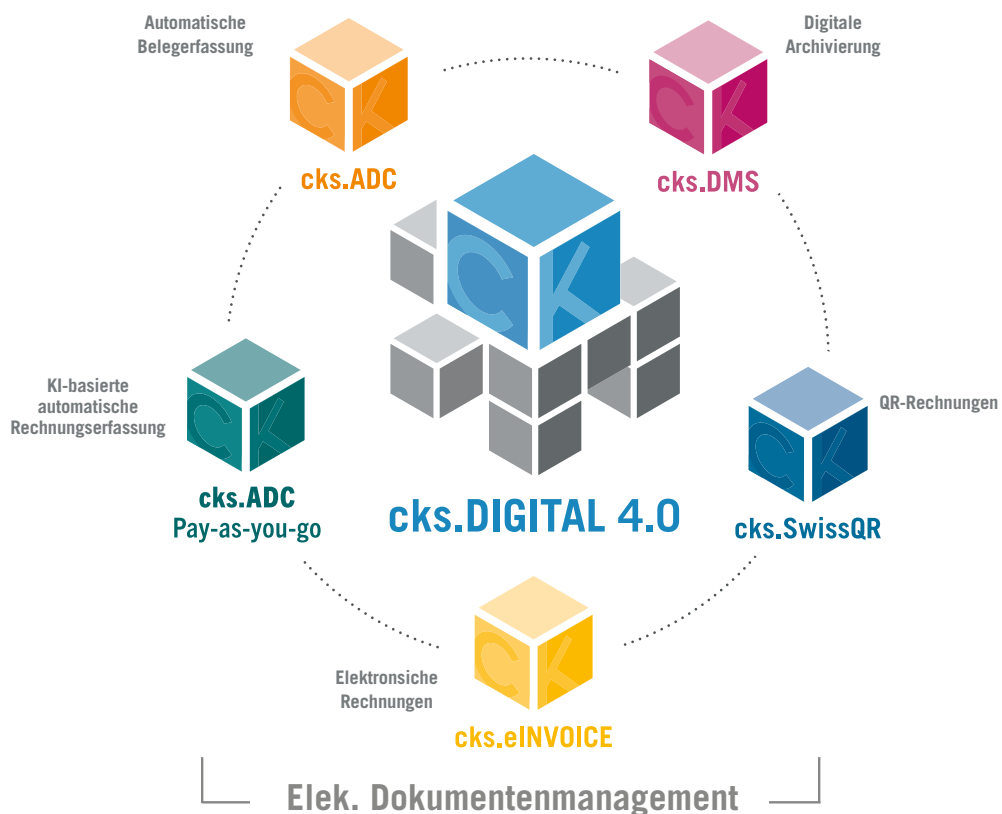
Automatische Belegerfassung

CK

cks.ADC

Digitale Archivierung

CK

cks.DMS

CK

KI-basierte automatische Rechnungserfassung

CK

cks.ADC
Pay-as-you-go

cks.DIGITAL 4.0

QR-Rechnungen

CK

cks.SwissQR

Elektronsiche Rechnungen

CK

cks.eINVOICE

Elek. Dokumentenmanagement